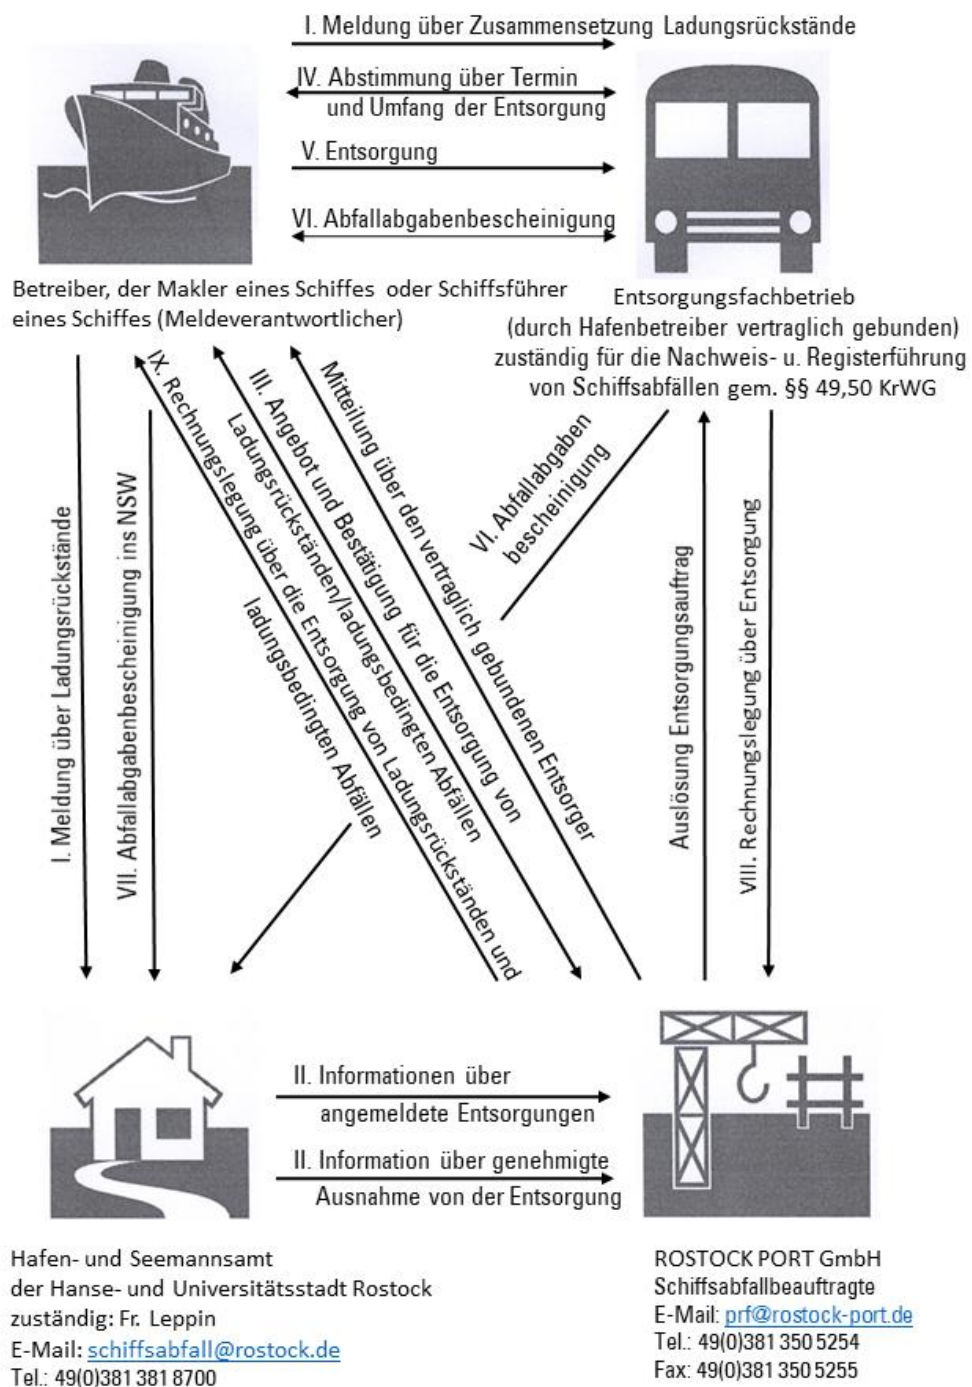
I. Meldung über Zusammensetzung Ladungsrückstände

IV. Abstimmung über Termin und Umfang der Entsorgung

V. Entsorgung

VI. Abfallabgabenbescheinigung

Betreiber, der Makler eines Schiffes oder Schiffsführer eines Schiffes (Meldeverantwortlicher)

Entsorgungsfachbetrieb (durch Hafenbetreiber vertraglich gebunden) zuständig für die Nachweis- u. Registerführung von Schiffsabfällen gem. §§ 49,50 KrWG

I. Meldung über Ladungsrückstände

VII. Abfallabgabenbescheinigung ins NSW

IX. Rechnungslegung über die Entsorgung von Ladungsrückständen und ladungsbedingten Abfällen

III. Angebot und Bestätigung für die Entsorgung von Ladungsrückständen/ladungsbedingten Abfällen

Mitteilung über den vertraglich gebundenen Entsorger

VI. Abfallabgaben bescheinigung

Auslösung Entsorgungsauftrag

VIII. Rechnungslegung über Entsorgung

II. Informationen über angemeldete Entsorgungen

II. Information über genehmigte Ausnahme von der Entsorgung

Hafen- und Seemannsamt
der Hanse- und Universitätsstadt Rostock
zuständig: Fr. Leppin
E-Mail: schiffsabfall@rostock.de
Tel.: 49(0)381 381 8700

ROSTOCK PORT GmbH
Schiffsabfallbeauftragte
E-Mail: prf@rostock-port.de
Tel.: 49(0)381 350 5254
Fax: 49(0)381 350 5255